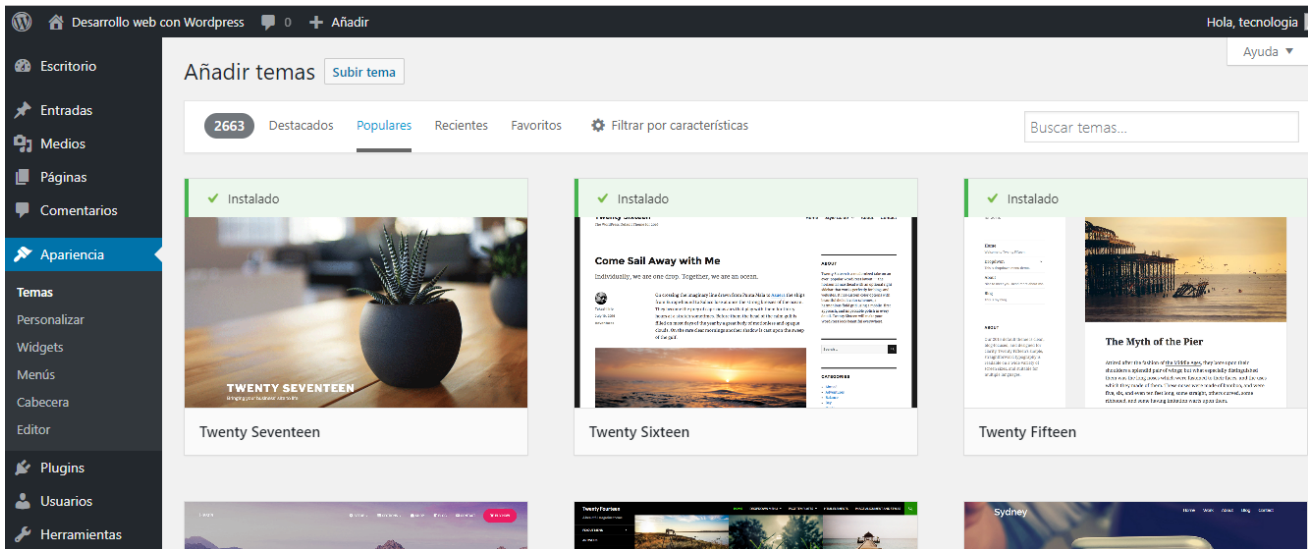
Desarrollo web con Wordpress 0 Añadir Hola, tecnologia

Ayuda ▼

Escritorio
Entradas
Medios
Páginas
Comentarios
Apariencia
Temas
Personalizar
Widgets
Menús
Cabecera
Editor
Plugins
Usuarios
Herramientas

Añadir temas Subir tema

2663 Destacados Populares Recientes Favoritos Filtrar por características

Buscar temas...

Instalado

TWENTY SEVENTEEN

Twenty Seventeen

Instalado

Come Sail Away with Me

Individually, we are one drop. Together, we are an ocean.

Twenty Sixteen

Instalado

The Myth of the Pier

Twenty Fifteen

Twenty Fourteen

Sydney